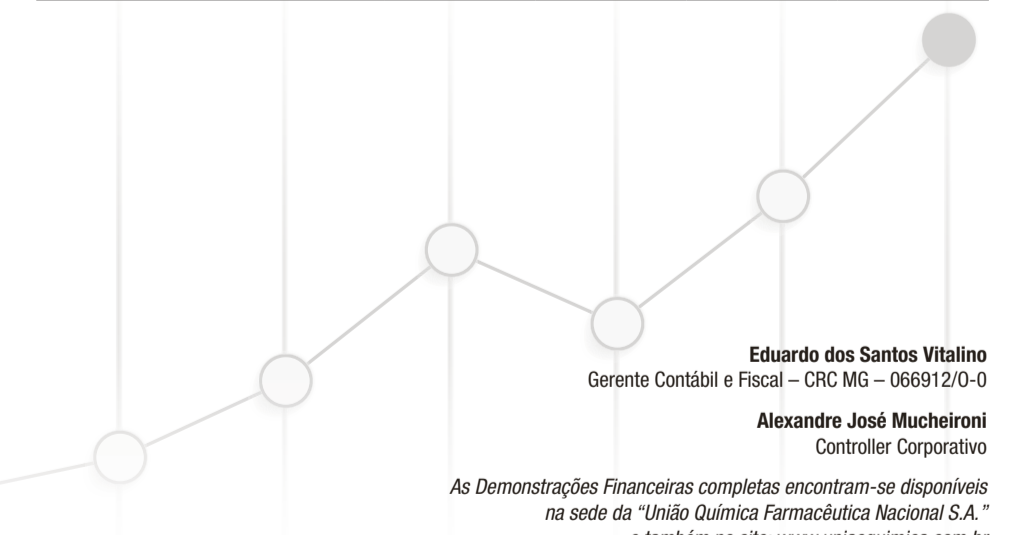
**Eduardo dos Santos Vitalino**
Gerente Contábil e Fiscal – CRC MG – 066912/O-0

**Alexandre José Mucheironi**
Controller Corporativo

*As Demonstrações Financeiras completas encontram-se disponíveis na sede da "União Química Farmacêutica Nacional S.A." e também no site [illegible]*